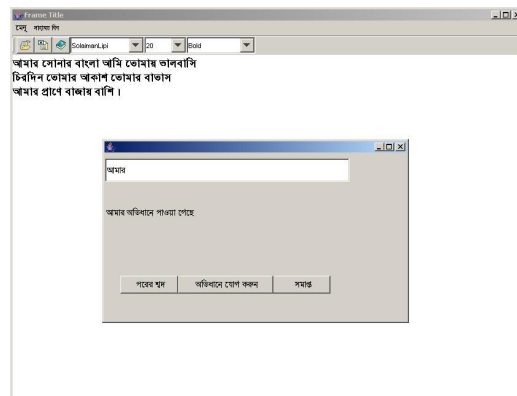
Frame Title
মেনু বানান চিন
SolaimanLipi 20 Bold
আমার সোনার বাংলা আমি তোমায় ভালবাসি
চিরদিন তোমার আকাশ তোমার বাতাস
আমার প্রাণে বাজায় বাশি।

আমার

আমার অভিধানে পাওয়া গেছে

পরের শব্দ
অভিধানে যোগ করুন
সমাপ্ত